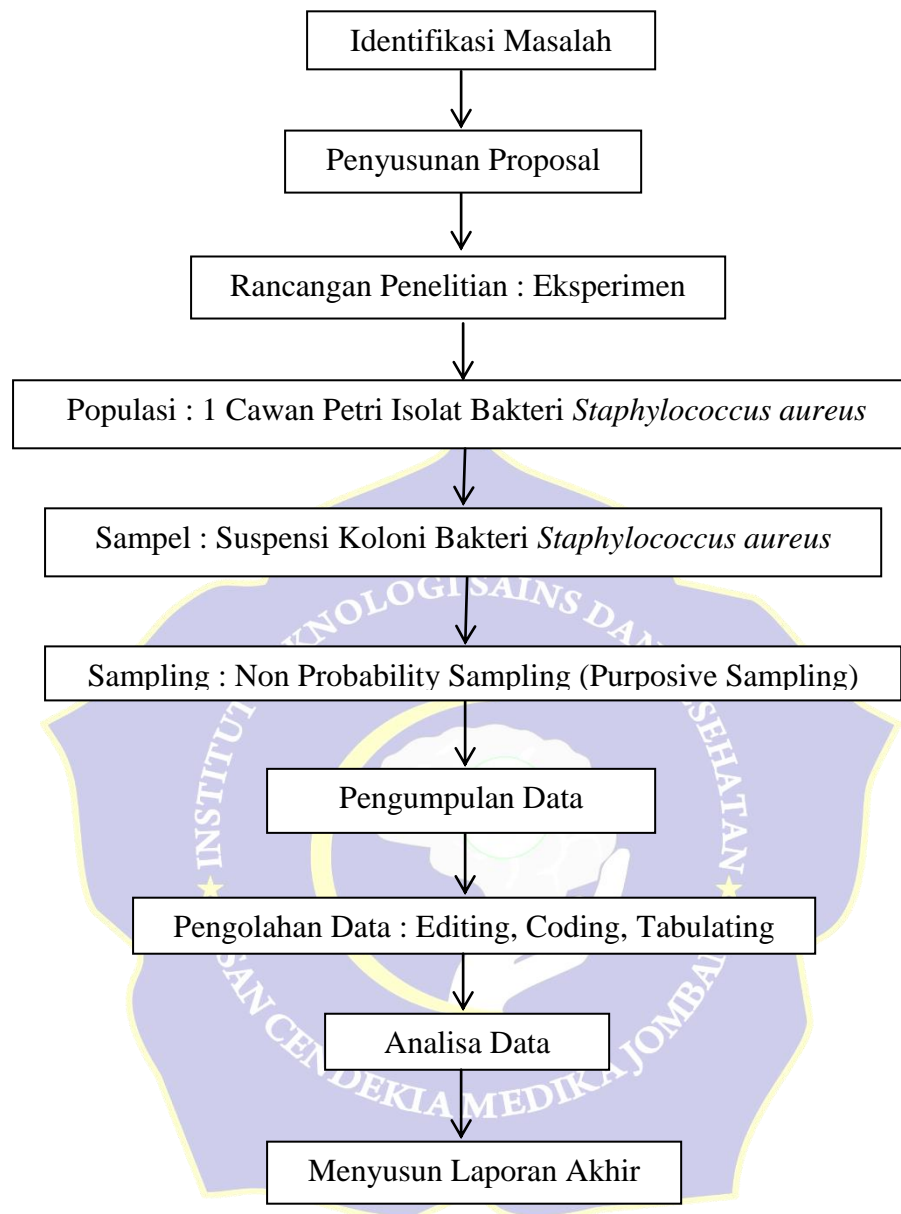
Identifikasi Masalah

Penyusunan Proposal

Rancangan Penelitian : Eksperimen

Populasi : 1 Cawan Petri Isolat Bakteri *Staphylococcus aureus*

Sampel : Suspensi Koloni Bakteri *Staphylococcus aureus*

Sampling : Non Probability Sampling (Purposive Sampling)

Pengumpulan Data

Pengolahan Data : Editing, Coding, Tabulating

Analisa Data

Menyusun Laporan Akhir

INSTITUT TEKNOLOGI SAINS DAN KESEHATAN INSAN CENDEKIA MEDIKA JOMBANG